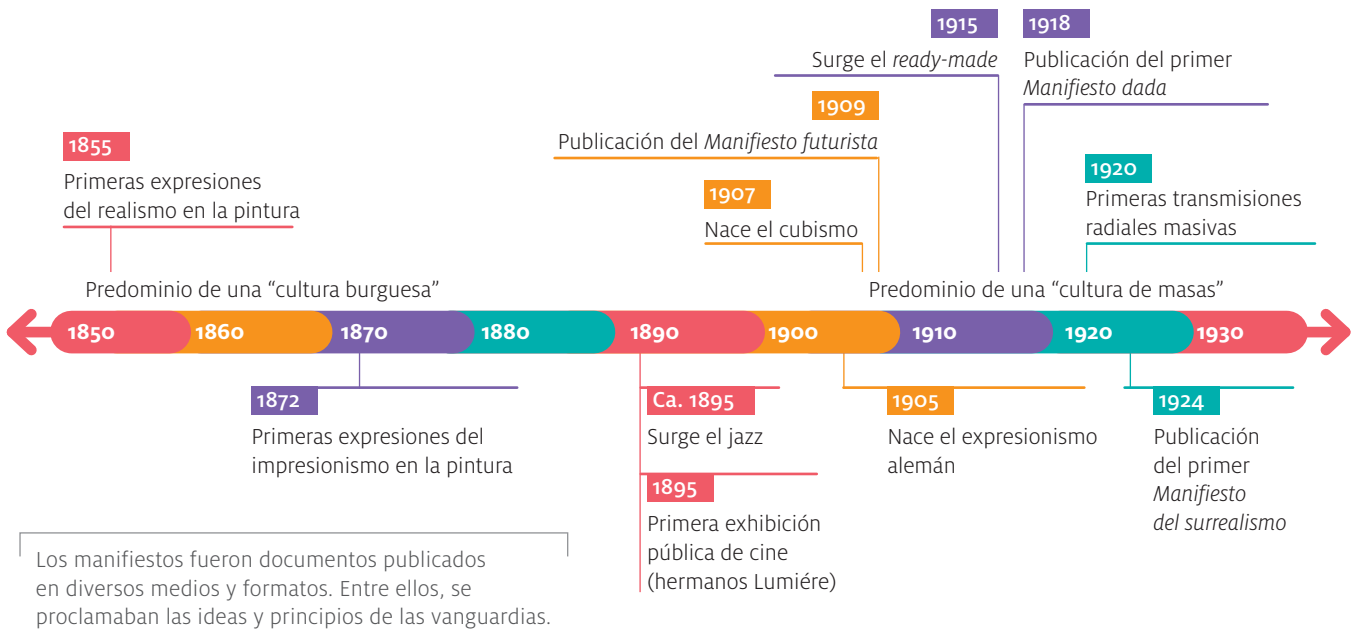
1915
Surge el *ready-made*

1918
Publicación del primer *Manifiesto dada*

1909
Publicación del *Manifiesto futurista*

1855
Primeras expresiones del realismo en la pintura

1920
Primeras transmisiones radiales masivas

1907
Nace el cubismo

Predominio de una "cultura burguesa"

Predominio de una "cultura de masas"

1850 1860 1870 1880 1890 1900 1910 1920 1930

1872
Primeras expresiones del impresionismo en la pintura

Ca. 1895
Surge el jazz

1895
Primera exhibición pública de cine (hermanos Lumiére)

1905
Nace el expresionismo alemán

1924
Publicación del primer *Manifiesto del surrealismo*

Los manifiestos fueron documentos publicados en diversos medios y formatos. Entre ellos, se proclamaban las ideas y principios de las vanguardias.